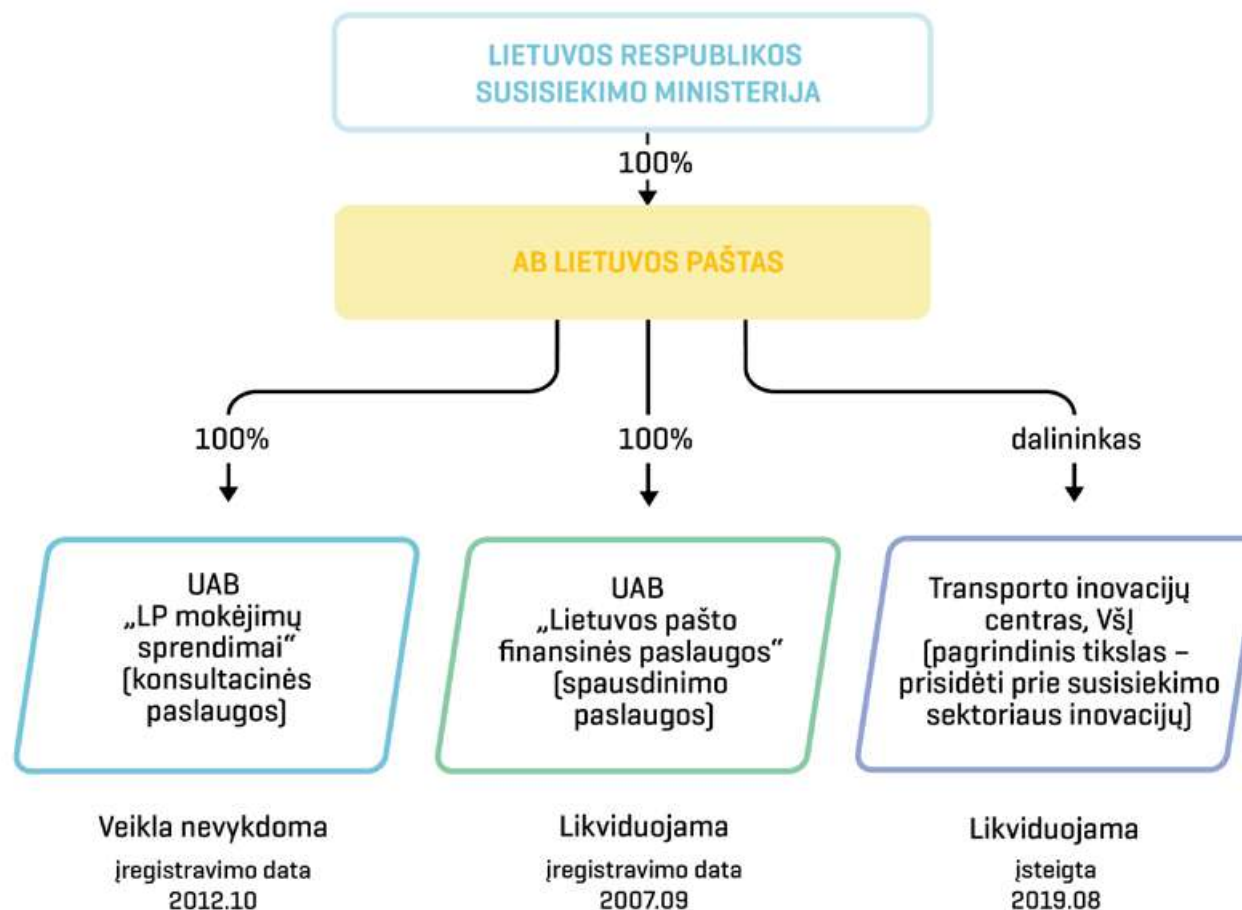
LIETUVOS RESPUBLIKOS SUSISIEKIMO MINISTERIJA

100%

AB LIETUVOS PAŠTAS

100%

100%

dalininkas

UAB „LP mokėjimų sprendimai“ (konsultacinės paslaugos)

UAB „Lietuvos pašto finansinės paslaugos“ (spausdinimo paslaugos)

Transporto inovacijų centras, VšĮ (pagrindinis tikslas – prisidėti prie susisiekimo sektoriaus inovacijų)

Veikla nevykdoma
įregistravimo data
2012.10

Likviduojama
įregistravimo data
2007.09

Likviduojama
įsteigta
2019.08